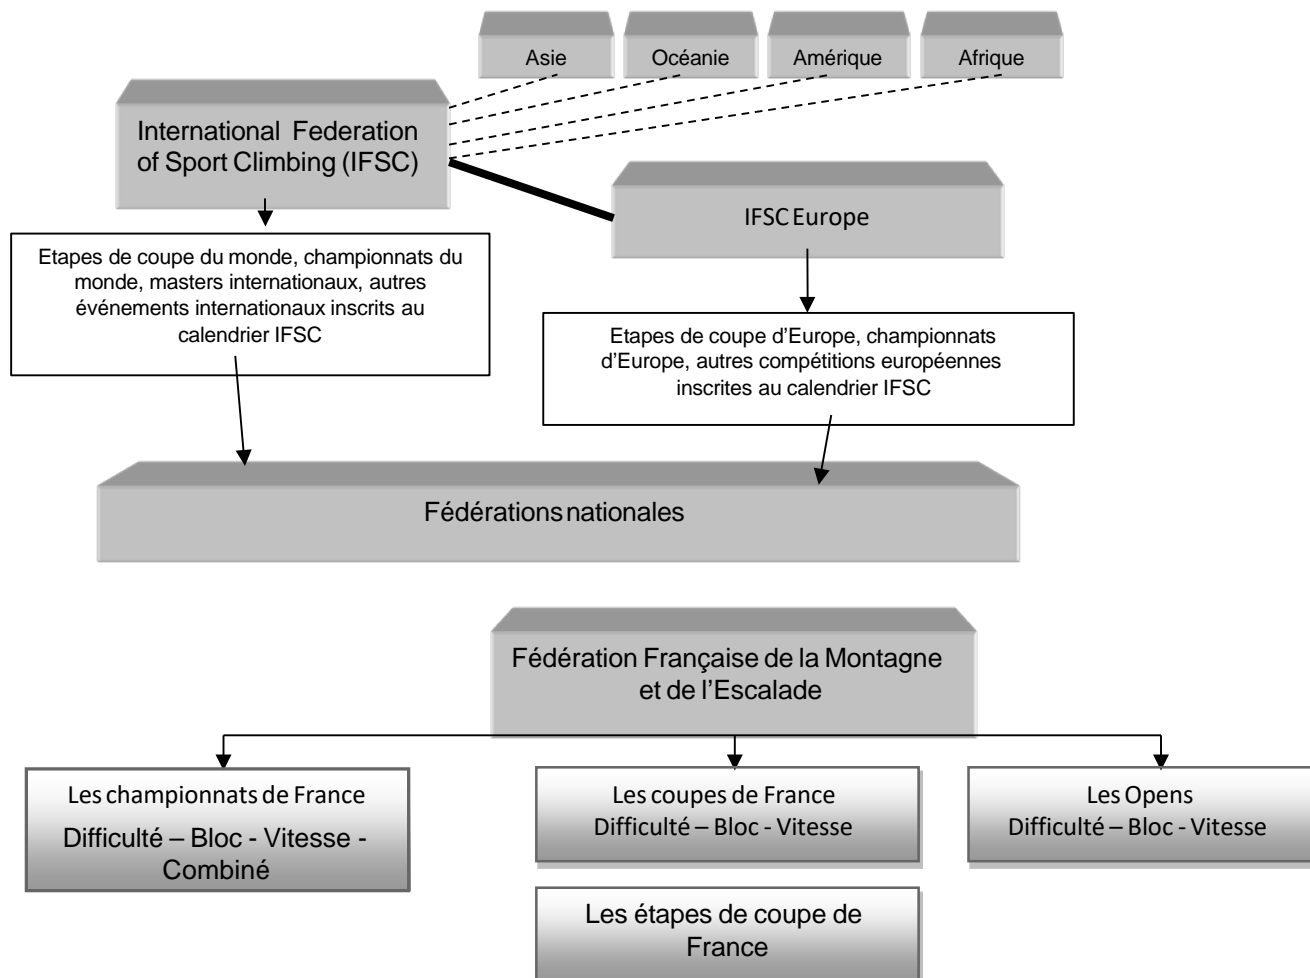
Asie

Océanie

Amérique

Afrique

International Federation of Sport Climbing (IFSC)

IFSC Europe

Etapes de coupe du monde, championnats du monde, masters internationaux, autres événements internationaux inscrits au calendrier IFSC

Etapes de coupe d'Europe, championnats d'Europe, autres compétitions européennes inscrites au calendrier IFSC

Fédérations nationales

Fédération Française de la Montagne et de l'Escalade

Les championnats de France
Difficulté – Bloc - Vitesse - Combiné

Les coupes de France
Difficulté – Bloc - Vitesse

Les Opens
Difficulté – Bloc - Vitesse

Les étapes de coupe de France